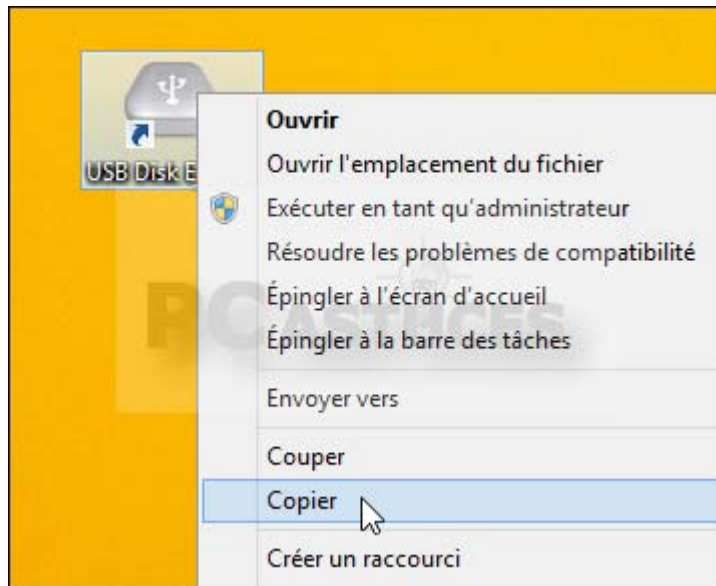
USB Disk E

Ouvrir
Ouvrir l'emplacement du fichier
Exécuter en tant qu'administrateur
Résoudre les problèmes de compatibilité
Épingler à l'écran d'accueil
Épingler à la barre des tâches
Envoyer vers
Couper
Copier
Créer un raccourci

PC ASTUCES